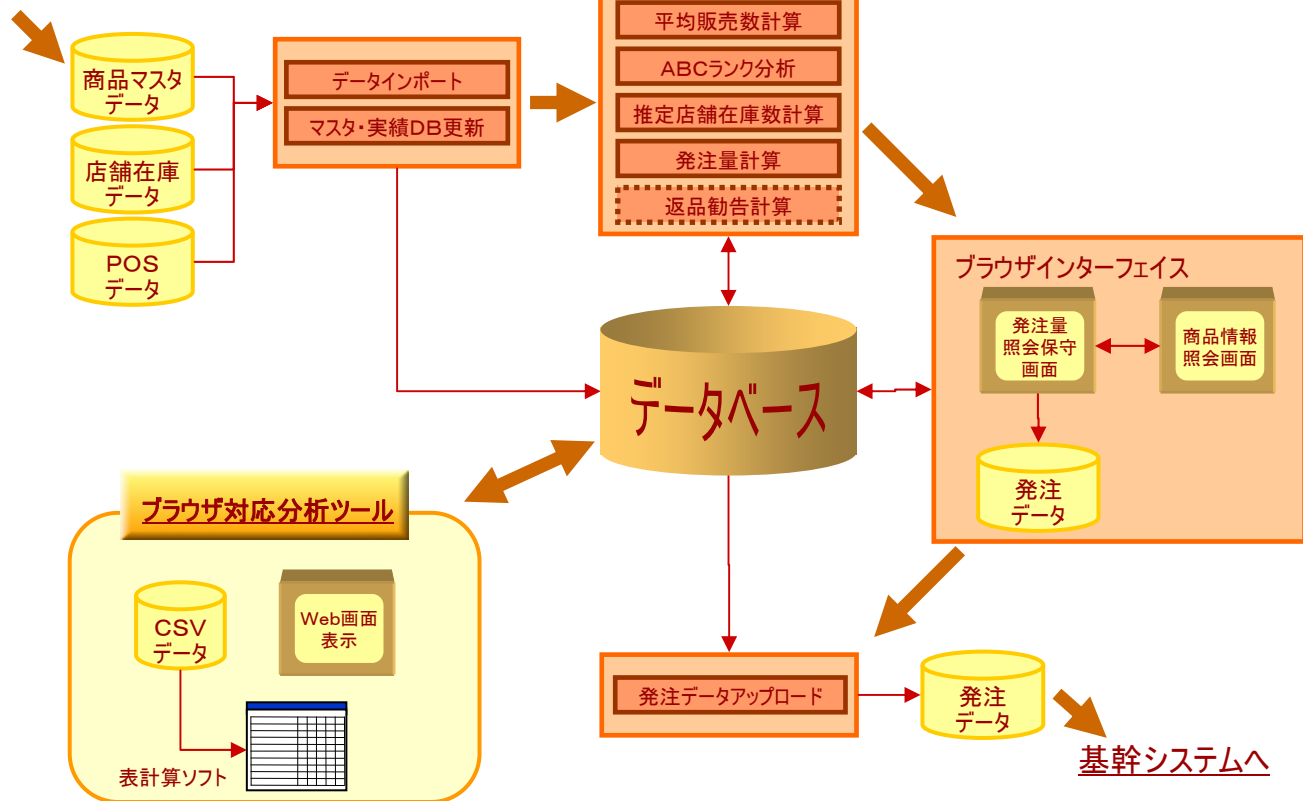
商品マスタデータ

店舗在庫データ

POSデータ

データインポート

マスタ・実績DB更新

平均販売数計算

ABCランク分析

推定店舗在庫数計算

発注量計算

返品勧告計算

ブラウザインターフェイス

発注量照会保守画面

商品情報照会画面

発注データ

データベース

ブラウザ対応分析ツール

CSVデータ

Web画面表示

表計算ソフト

発注データアップロード

発注データ

基幹システムへ